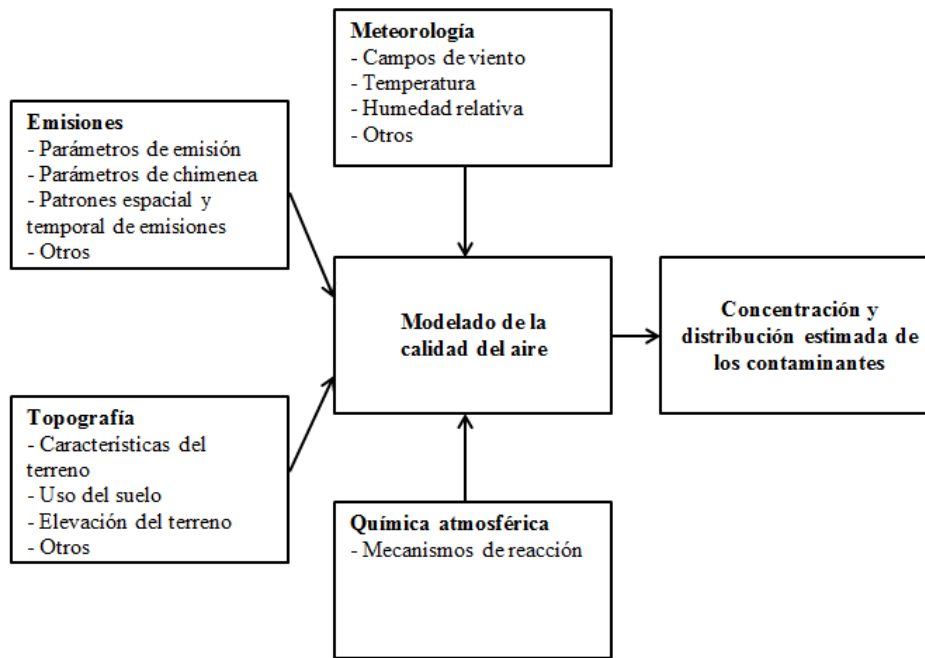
**Meteorología**
- Campos de viento
- Temperatura
- Humedad relativa
- Otros

**Emisiones**
- Parámetros de emisión
- Parámetros de chimenea
- Patrones espacial y temporal de emisiones
- Otros

**Modelado de la calidad del aire**

**Concentración y distribución estimada de los contaminantes**

**Topografía**
- Caracteristicas del terreno
- Uso del suelo
- Elevación del terreno
- Otros

**Química atmosférica**
- Mecanismos de reacción